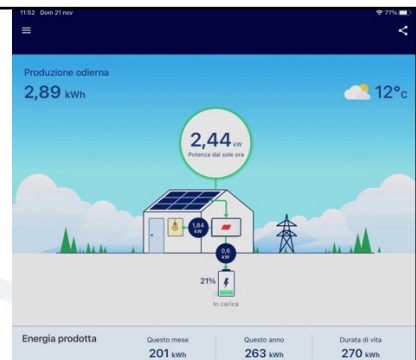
11:52 Dom 21 nov

77%

Produzione odierna

2,89 kWh

12°c

2,44 kW

Potenza dal sole ora

1,84 kW

0,6 kW

21%

In carica

Energia prodotta

Questo mese

201 kWh

Questo anno

263 kWh

Durata di vita

270 kWh